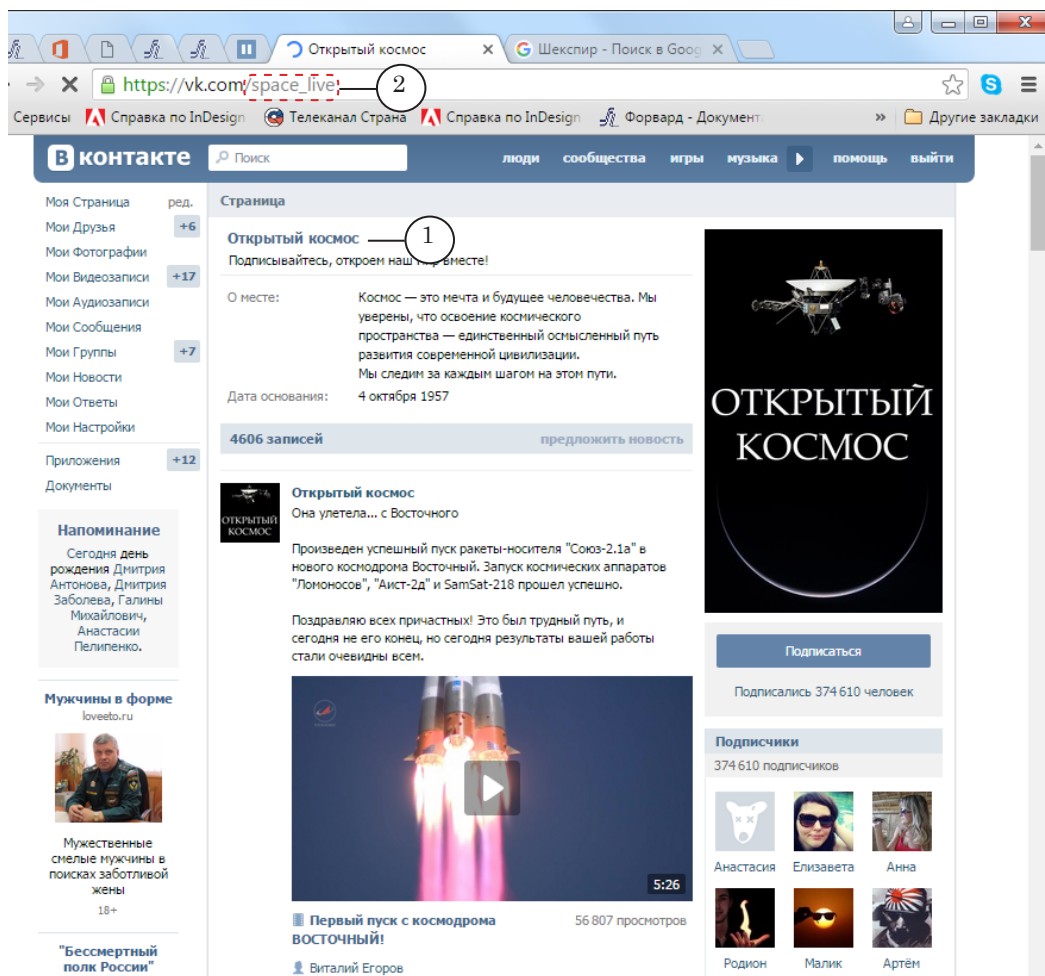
Открытый космос
Шекспир - Поиск в Goog

https://vk.com/space_live

2

Сервисы Справка по InDesign Телеканал Страна Справка по InDesign Форвард - Документ » Другие закладки

ВКонтакте Поиск люди сообщества игры музыка помощь выйти

Моя Страница ред.
Мои Друзья +6
Мои Фотографии
Мои Видеозаписи +17
Мои Аудиозаписи
Мои Сообщения
Мои Группы +7
Мои Новости
Мои Ответы
Мои Настройки
Приложения +12
Документы

Напоминание
Сегодня день рождения Дмитрия Антонова, Дмитрия Заболева, Галины Михайлович, Анастасии Пелипенко.

Мужчины в форме
loveeto.ru
Мужественные смелые мужчины в поисках заботливой жены
18+

"Бессмертный полк России"

Страница

Открытый космос
1
Подписывайтесь, откроем наш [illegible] вместе!

О месте: Космос — это мечта и будущее человечества. Мы уверены, что освоение космического пространства — единственный осмысленный путь развития современной цивилизации.
Мы следим за каждым шагом на этом пути.
Дата основания: 4 октября 1957

4606 записей предложить новость

Открытый космос
Она улетела... с Восточного

Произведен успешный пуск ракеты-носителя "Союз-2.1а" в нового космодрома Восточный. Запуск космических аппаратов "Ломоносов", "Аист-2д" и SamSat-218 прошел успешно.

Поздравляю всех причастных! Это был трудный путь, и сегодня не его конец, но сегодня результаты вашей работы стали очевидны всем.

5:26

Первый пуск с космодрома ВОСТОЧНЫЙ! 56 807 просмотров

Виталий Егоров

ОТКРЫТЫЙ КОСМОС

Подписаться
Подписались 374 610 человек

Подписчики
374 610 подписчиков
Анастасия Елизавета Анна
Родион Малик Артём